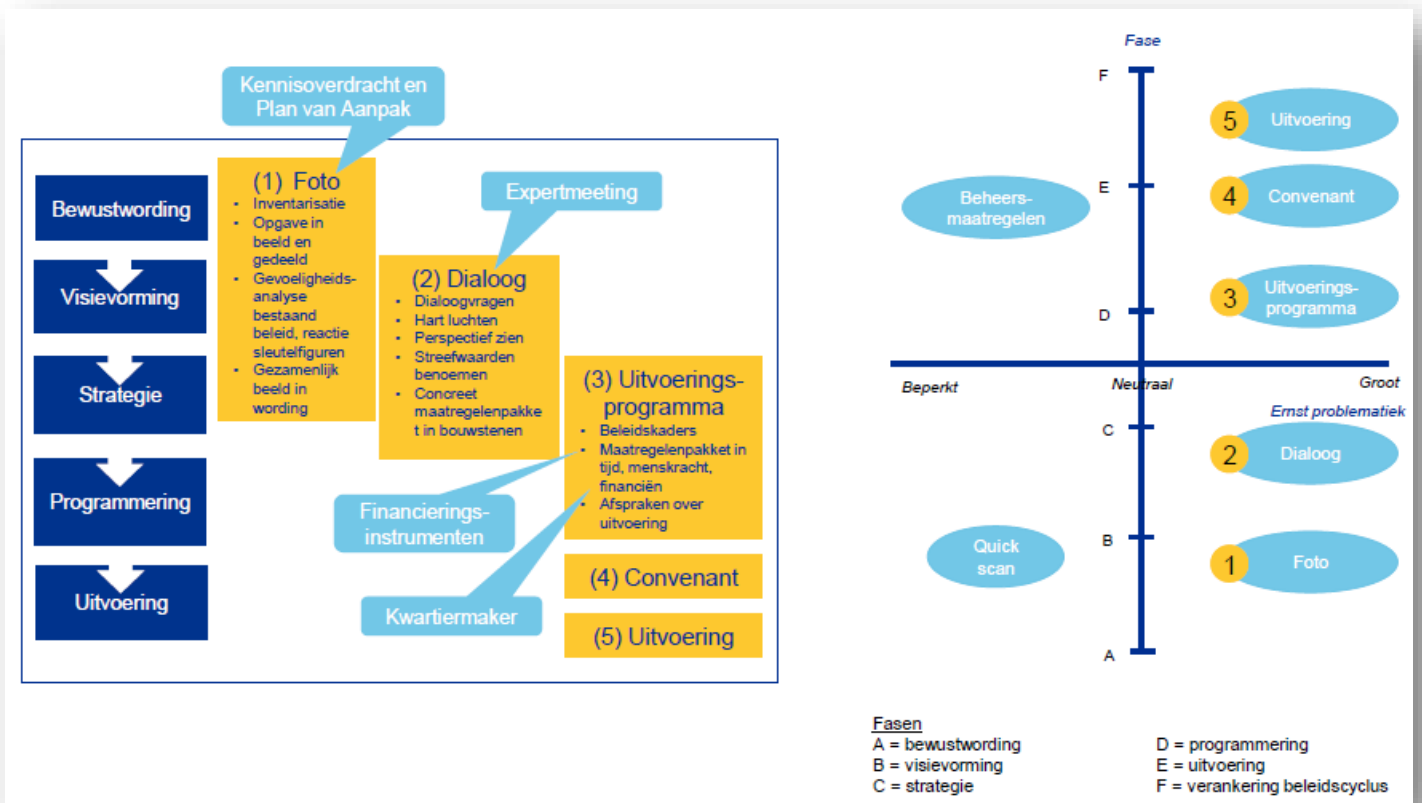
Kennisoverdracht en Plan van Aanpak

Bewustwording

Visievorming

Strategie

Programmering

Uitvoering

(1) Foto
- Inventarisatie
- Opgave in beeld en gedeeld
- Gevoeligheidsanalyse bestaand beleid, reactie sleutelfiguren
- Gezamenlijk beeld in wording

Expertmeeting

(2) Dialoog
- Dialoogvragen
- Hart luchten
- Perspectief zien
- Streefwaarden benoemen
- Concreet maatregelenpakket in bouwstenen

(3) Uitvoeringsprogramma
- Beleidskaders
- Maatregelenpakket in tijd, menskracht, financiën
- Afspraken over uitvoering

Financieringsinstrumenten

Kwartiermaker

(4) Convenant

(5) Uitvoering

Fase

F

E

D

C

B

A

5 Uitvoering

4 Convenant

3 Uitvoeringsprogramma

Beheersmaatregelen

Beperkt

Neutraal

Groot

Ernst problematiek

2 Dialoog

Quick scan

1 Foto

Fasen
A = bewustwording
B = visievorming
C = strategie
D = programmering
E = uitvoering
F = verankering beleidscyclus